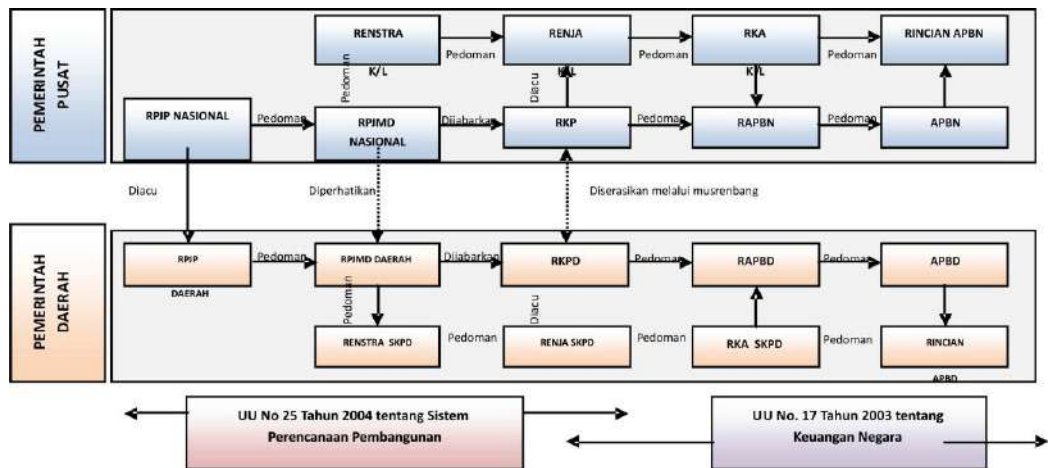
PEMERINTAH PUSAT

RENSTRA K/L

Pedoman

RENJA K/L

Pedoman

RKA K/L

Pedoman

RINCIAN APBN

Pedoman

Diacu

RPJP NASIONAL

Pedoman

RPJMD NASIONAL

Dijabarkan

RKP

Pedoman

RAPBN

Pedoman

APBN

Diacu

Diperhatikan

Diserasikan melalui musrenbang

PEMERINTAH DAERAH

RPJP DAERAH

Pedoman

RPJMD DAERAH

Dijabarkan

RKPD

Pedoman

RAPBD

Pedoman

APBD

Pedoman

Diacu

RENSTRA SKPD

Pedoman

RENJA SKPD

Pedoman

RKA SKPD

Pedoman

RINCIAN APBD

UU No 25 Tahun 2004 tentang Sistem Perencanaan Pembangunan

UU No. 17 Tahun 2003 tentang Keuangan Negara